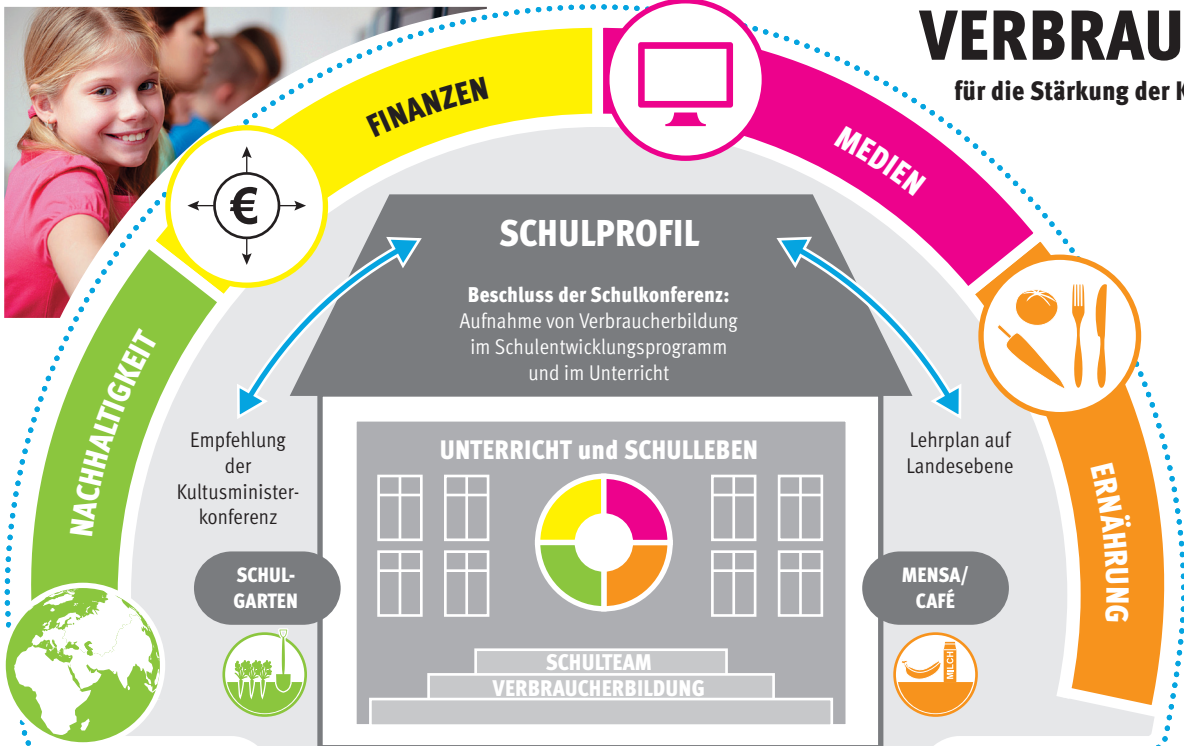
VERBRAU

für die Stärkung der K

FINANZEN

MEDIEN

NACHHALTIGKEIT

ERNÄHRUNG

SCHULPROFIL

**Beschluss der Schulkonferenz:**
Aufnahme von Verbraucherbildung im Schulentwicklungsprogramm und im Unterricht

Empfehlung der Kultusministerkonferenz

Lehrplan auf Landesebene

UNTERRICHT und SCHULLEBEN

SCHULGARTEN

MENSA/ CAFÉ

MILCH

SCHULTEAM

VERBRAUCHERBILDUNG